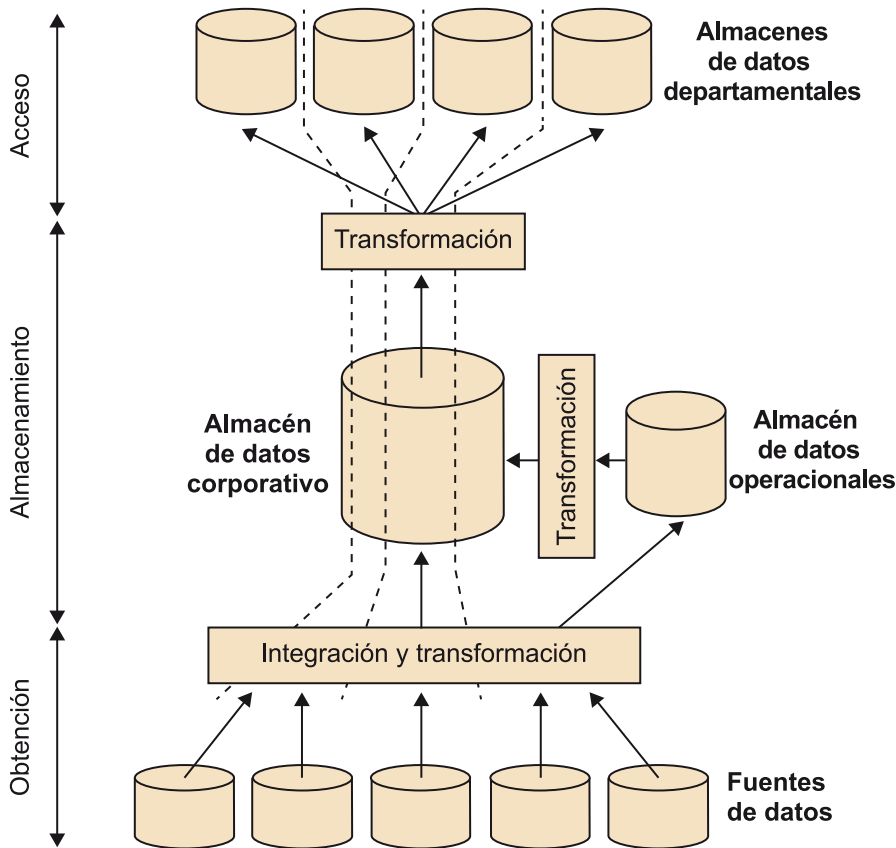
Acceso

Almacenamiento

Obtención

Almacenes de datos departamentales

Transformación

Almacén de datos corporativo

Transformación

Almacén de datos operacionales

Integración y transformación

Fuentes de datos